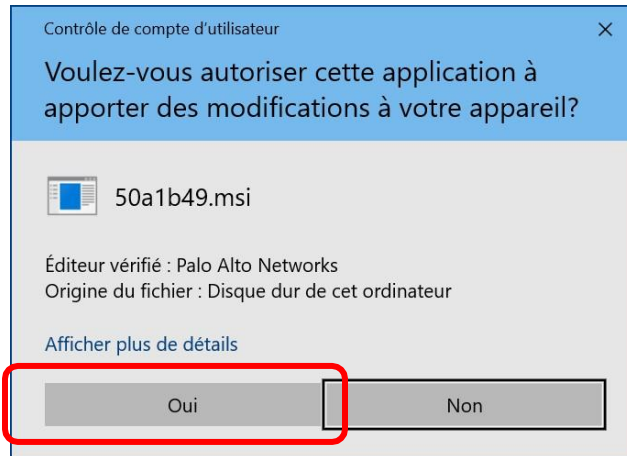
Contrôle de compte d'utilisateur

×

Voulez-vous autoriser cette application à apporter des modifications à votre appareil?

50a1b49.msi

Éditeur vérifié : Palo Alto Networks
Origine du fichier : Disque dur de cet ordinateur

Afficher plus de détails

Oui

Non